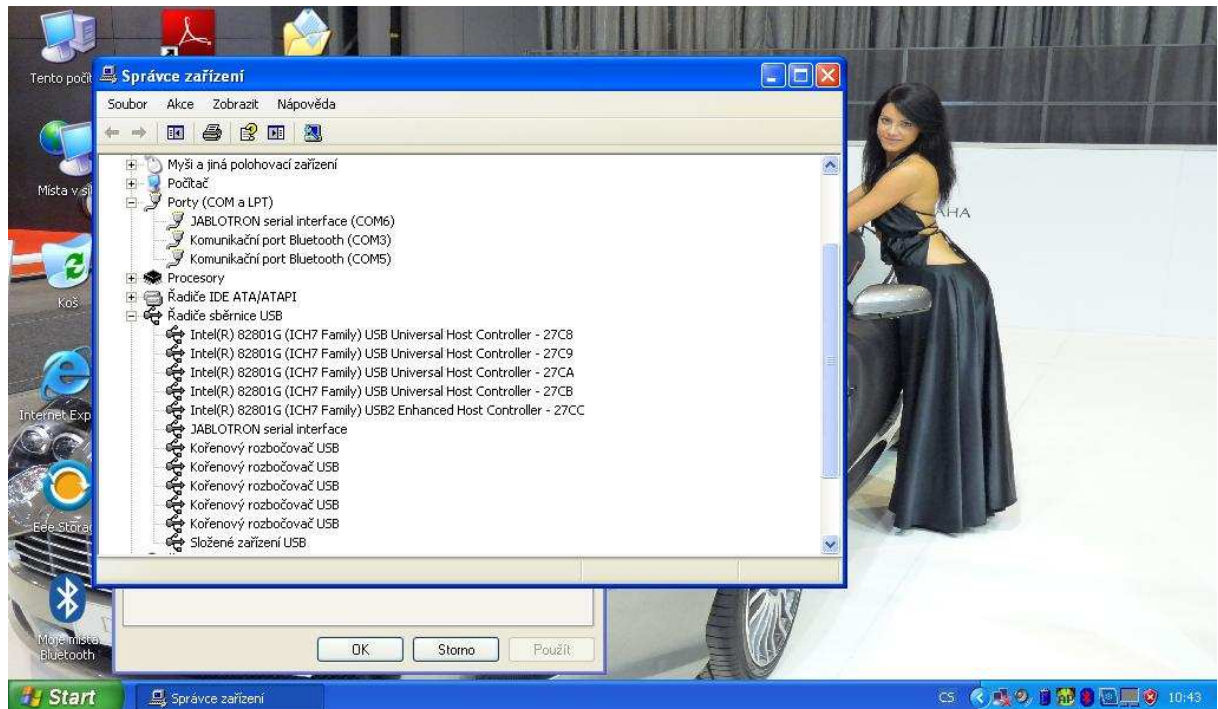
Tento počít
Místa v síl
Koš
Internet Exp
Eee Storag
Moje místa Bluetooth

Správce zařízení
Soubor Akce Zobrazit Nápověda

Myši a jiná polohovací zařízení
Počítač
Porty (COM a LPT)
JABLOTRON serial interface (COM6)
Komunikační port Bluetooth (COM3)
Komunikační port Bluetooth (COM5)
Procesory
Řadiče IDE ATA/ATAPI
Řadiče sběrnice USB
Intel(R) 82801G (ICH7 Family) USB Universal Host Controller - 27C8
Intel(R) 82801G (ICH7 Family) USB Universal Host Controller - 27C9
Intel(R) 82801G (ICH7 Family) USB Universal Host Controller - 27CA
Intel(R) 82801G (ICH7 Family) USB Universal Host Controller - 27CB
Intel(R) 82801G (ICH7 Family) USB2 Enhanced Host Controller - 27CC
JABLOTRON serial interface
Kořenový rozbočovač USB
Kořenový rozbočovač USB
Kořenový rozbočovač USB
Kořenový rozbočovač USB
Kořenový rozbočovač USB
Složené zařízení USB

OK Storno Použít

AHA

Start Správce zařízení CS 10:43